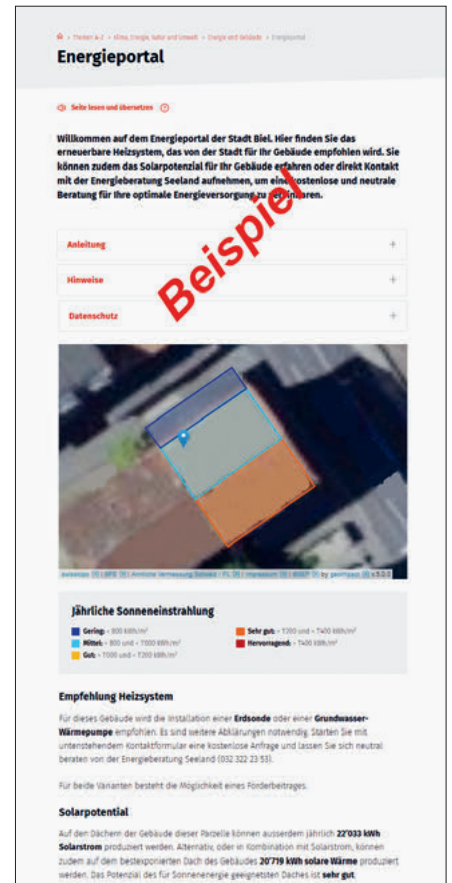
Themen A–Z › Klima, Energie, Natur und Umwelt › Energie und Gebäude › Energieportal

Energieportal

Seite lesen und übersetzen

Willkommen auf dem Energieportal der Stadt Biel. Hier finden Sie das erneuerbare Heizsystem, das von der Stadt für Ihr Gebäude empfohlen wird. Sie können zudem das Solarpotenzial für Ihr Gebäude erfahren oder direkt Kontakt mit der Energieberatung Seeland aufnehmen, um eine kostenlose und neutrale Beratung für Ihre optimale Energieversorgung zu vereinbaren.

Beispiel

Anleitung +

Hinweise +

Datenschutz +

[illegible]

Jährliche Sonneneinstrahlung

Gering: < 800 kWh/m²
Mittel: > 800 und < 1000 kWh/m²
Gut: > 1000 und < 1200 kWh/m²
Sehr gut: > 1200 und < 1400 kWh/m²
Hervorragend: > 1400 kWh/m²

Empfehlung Heizsystem

Für dieses Gebäude wird die Installation einer Erdsonde oder einer Grundwasser-Wärmepumpe empfohlen. Es sind weitere Abklärungen notwendig. Starten Sie mit untenstehendem Kontaktformular eine kostenlose Anfrage und lassen Sie sich neutral beraten von der Energieberatung Seeland (032 322 23 53).

Für beide Varianten besteht die Möglichkeit eines Förderbeitrages.

Solarpotential

Auf den Dächern der Gebäude dieser Parzelle können ausserdem jährlich 22'033 kWh Solarstrom produziert werden. Alternativ, oder in Kombination mit Solarstrom, können zudem auf dem bestexponierten Dach des Gebäudes 20'719 kWh solare Wärme produziert werden. Das Potenzial des für Sonnenenergie geeignetsten Daches ist sehr gut.